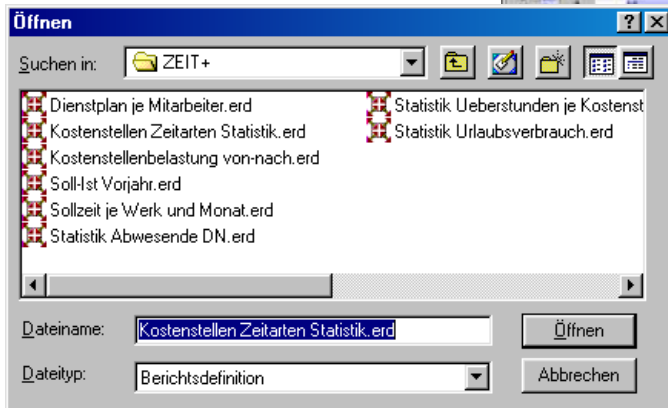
Öffnen

?

X

Suchen in:

ZEIT+

Dienstplan je Mitarbeiter.erd

Kostenstellen Zeitarten Statistik.erd

Kostenstellenbelastung von-nach.erd

Soll-Ist Vorjahr.erd

Sollzeit je Werk und Monat.erd

Statistik Abwesende DN.erd

Statistik Ueberstunden je Kostenst

Statistik Urlaubsverbrauch.erd

Dateiname:

Kostenstellen Zeitarten Statistik.erd

Öffnen

Dateityp:

Berichtsdefinition

Abbrechen